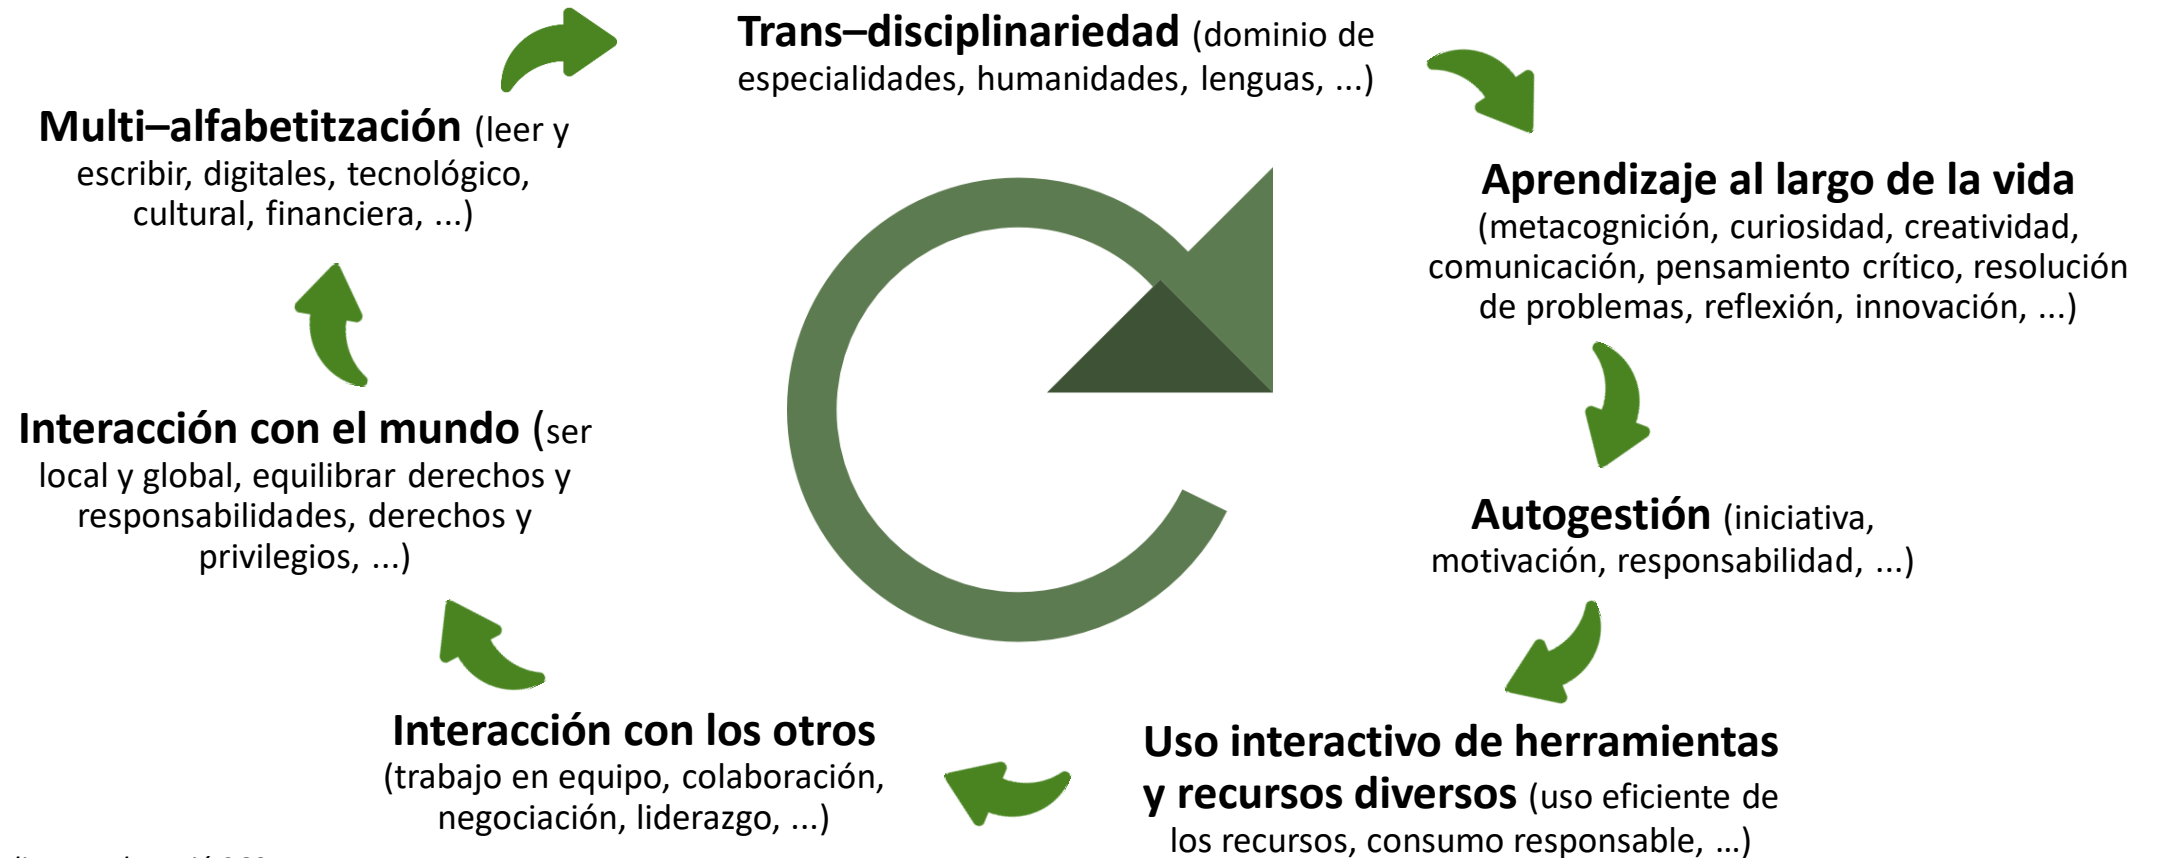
**Trans–disciplinariedad** (dominio de especialidades, humanidades, lenguas, ...)

**Aprendizaje al largo de la vida** (metacognición, curiosidad, creatividad, comunicación, pensamiento crítico, resolución de problemas, reflexión, innovación, ...)

**Autogestión** (iniciativa, motivación, responsabilidad, ...)

**Uso interactivo de herramientas y recursos diversos** (uso eficiente de los recursos, consumo responsable, …)

**Interacción con los otros** (trabajo en equipo, colaboración, negociación, liderazgo, ...)

**Interacción con el mundo** (ser local y global, equilibrar derechos y responsabilidades, derechos y privilegios, ...)

**Multi–alfabetitzación** (leer y escribir, digitales, tecnológico, cultural, financiera, ...)

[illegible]